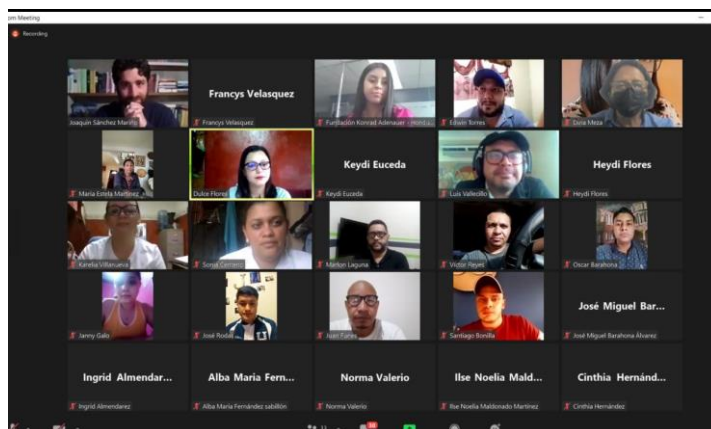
om Meeting

Recording

Joaquín Sánchez Mariño

Francys Velasquez

Francys Velasquez

Fundación Konrad Adenauer - Hond...

Edwin Torres

Dora Meza

María Estela Martínez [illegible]

Dulce Flores

Keydi Euceda

Keydi Euceda

Luis Vallecillo

Heydi Flores

Heydi Flores

Karelia Villanueva

Sonia Carranza

Marlon Laguna

Víctor Reyes

Oscar Barahona

Janny Galo

José Rodas

Juan Funes

Santiago Bonilla

José Miguel Bar...

José Miguel Barahona Álvarez

Ingrid Almendar...

Ingrid Almendarez

Alba Maria Fern...

Alba Maria Fernández sabillón

Norma Valerio

Norma Valerio

Ilse Noelia Mald...

Ilse Noelia Maldonado Martínez

Cinthia Hernánd...

Cinthia Hernández